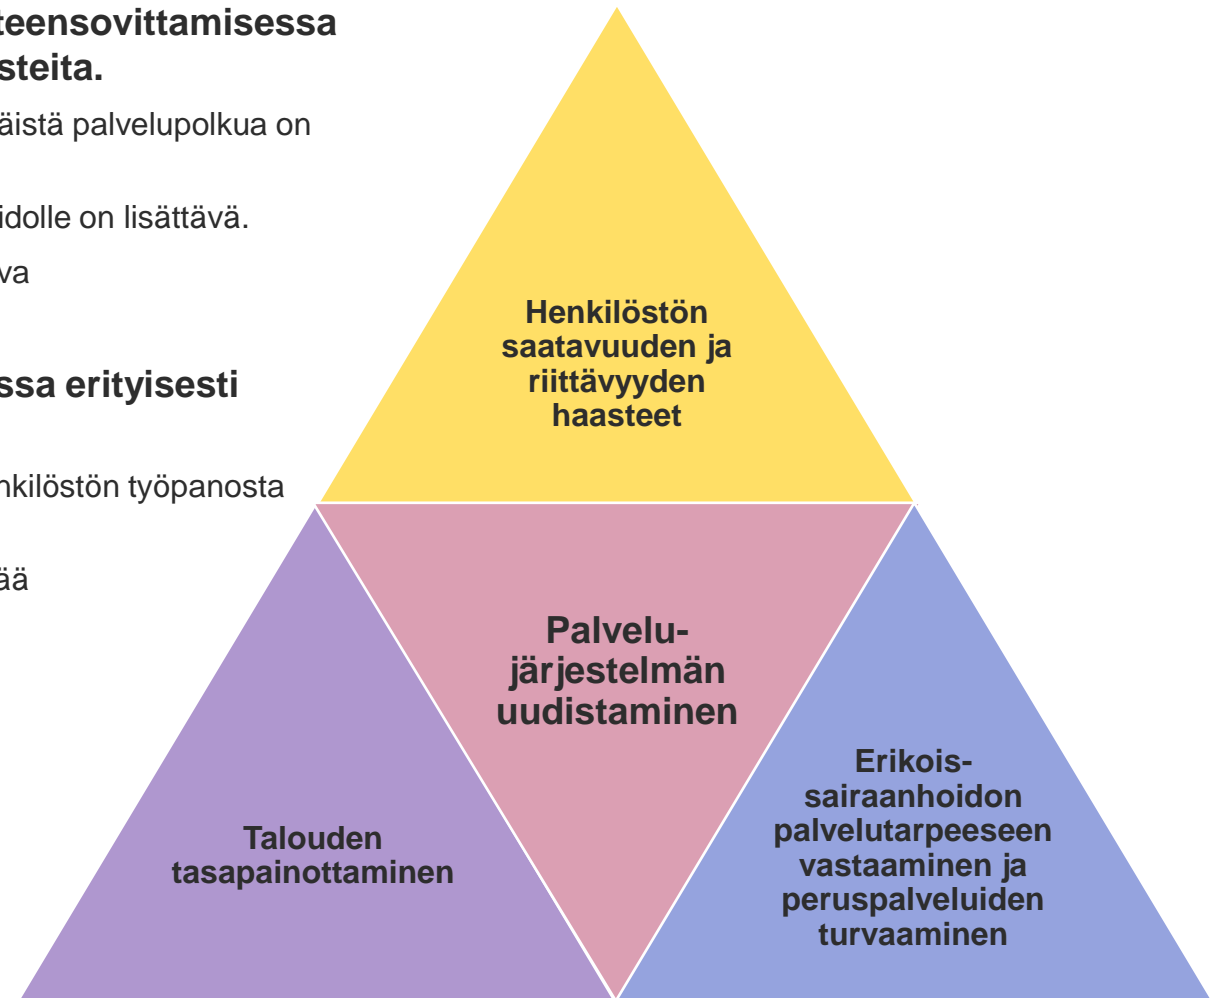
teensovittamisessa
steita.

äistä palvelupolkua on

idolle on lisättävä.

va

ssa erityisesti

nkilöstön työpanosta

ää

Henkilöstön saatavuuden ja riittävyyden haasteet

Palvelu-järjestelmän uudistaminen

Talouden tasapainottaminen

Erikois-sairaanhoidon palvelutarpeeseen vastaaminen ja peruspalveluiden turvaaminen